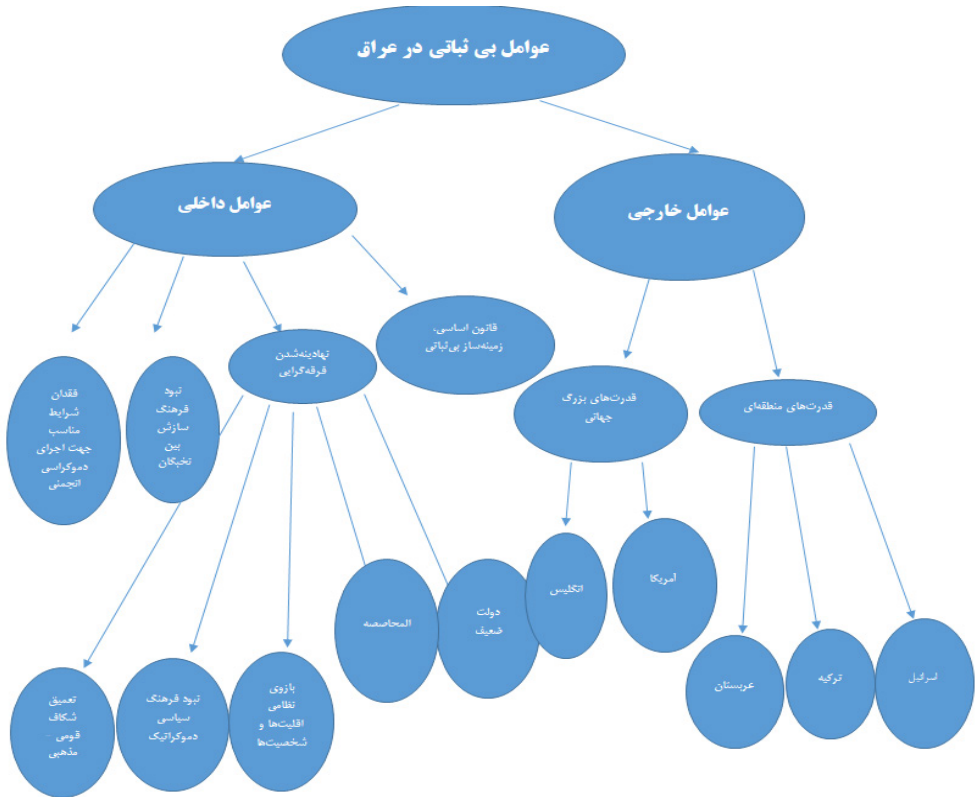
عوامل بی ثباتی در عراق

عوامل داخلی

عوامل خارجی

فقدان شرایط مناسب جهت اجرای دموکراسی انجمنی

نبود فرهنگ سازش بین نخبگان

نهادینه‌شدن فرقه‌گرایی

قانون اساسی، زمینه‌ساز بی‌ثباتی

قدرت‌های بزرگ جهانی

قدرت‌های منطقه‌ای

تعمیق شکاف قومی ـ مذهبی

نبود فرهنگ سیاسی دموکراتیک

بازوی نظامی اقلیت‌ها و شخصیت‌ها

المحاصصه

دولت ضعیف

انگلیس

آمریکا

عربستان

ترکیه

اسرائیل